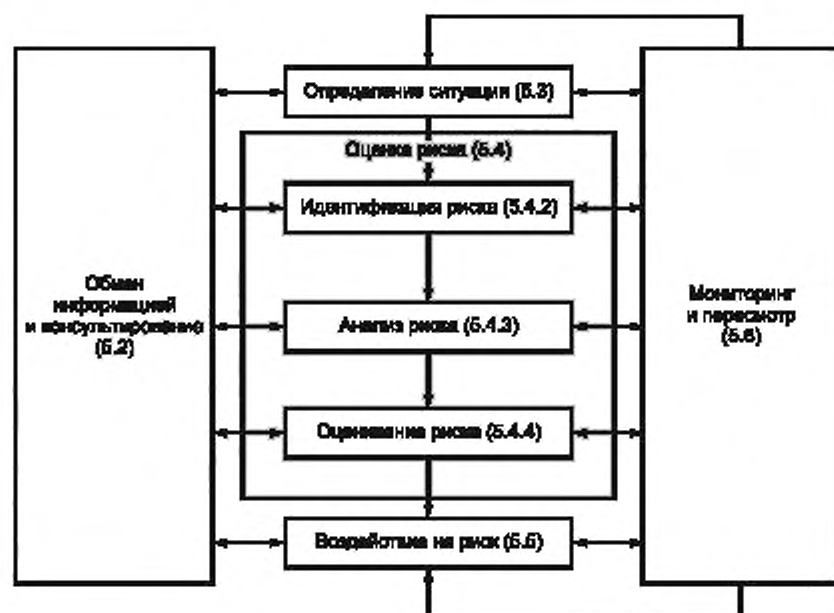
Определение ситуации (5.3)

Оценка риска (5.4)

Идентификация риска (5.4.2)

Анализ риска (5.4.3)

Оценивание риска (5.4.4)

Воздействие на риск (5.5)

Обмен информацией и консультирование (5.2)

Мониторинг и пересмотр (5.6)